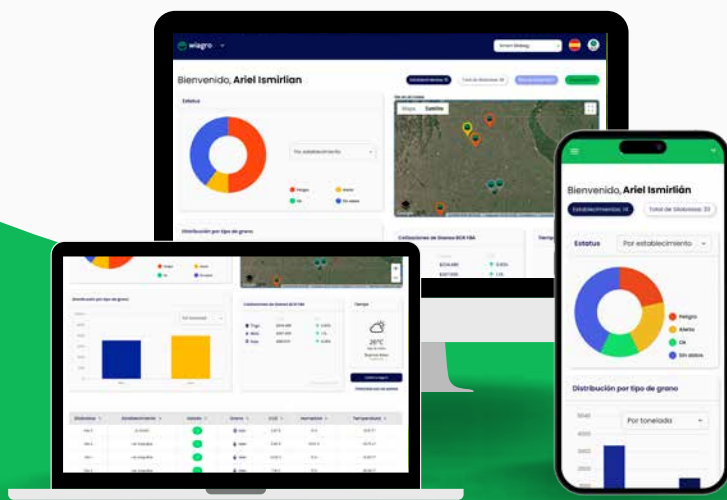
wiagro

Bienvenido, Ariel Ismirlian

Estatus

Por establecimiento

Peligro
Alerta
Ok
Sin datos

Mapa
Satélite

Distribución por tipo de grano

Cotizaciones de Granos BCR FBA

Tiempo

26°C

Silobolsas
Establecimiento
Estado
Grano
CO2
Humedad
Temperatura

Bienvenido, Ariel Ismirlián

Establecimientos: 14
Total de Silobolsas: 30

Estatus
Por establecimiento

Peligro
Alerta
Ok
Sin datos

Distribución por tipo de grano

Por tonelada